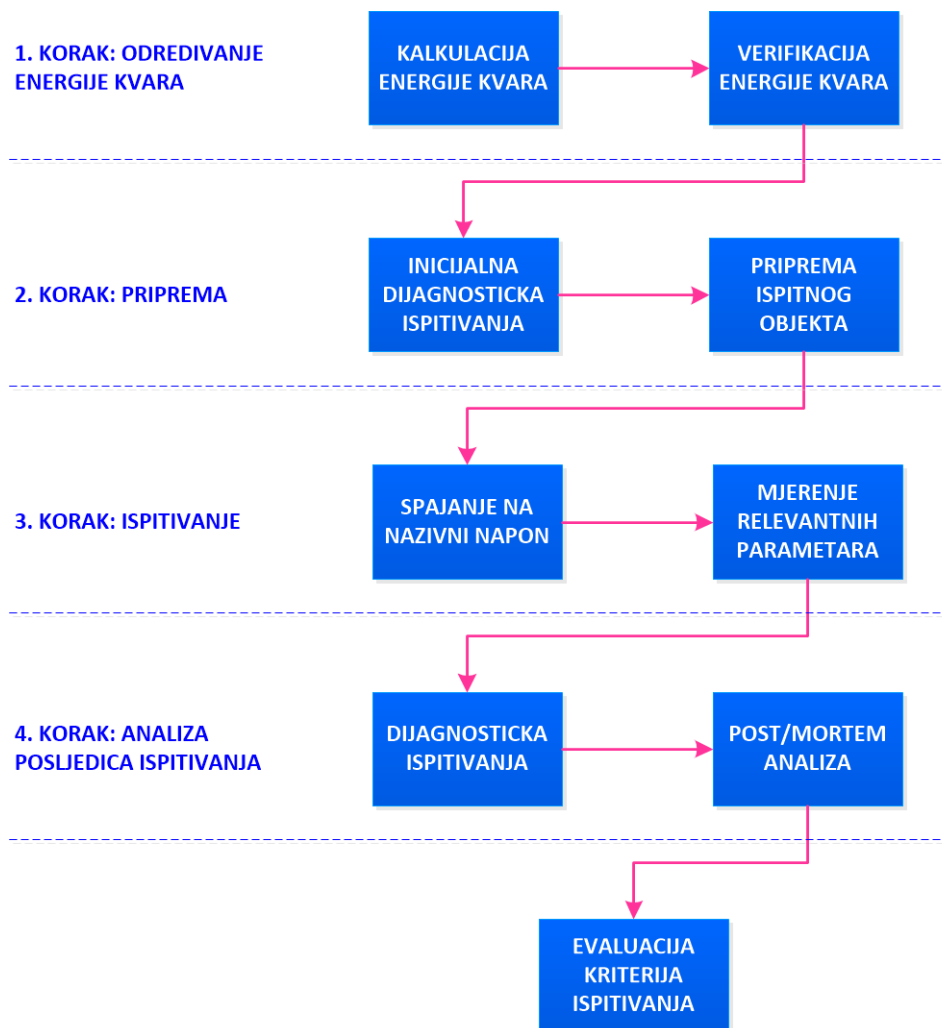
1. KORAK: ODREDIVANJE ENERGIJE KVARA

KALKULACIJA ENERGIJE KVARA

VERIFIKACIJA ENERGIJE KVARA

2. KORAK: PRIPREMA

INICIJALNA DIJAGNOSTICKA ISPITIVANJA

PRIPREMA ISPITNOG OBJEKTA

3. KORAK: ISPITIVANJE

SPAJANJE NA NAZIVNI NAPON

MJERENJE RELEVANTNIH PARAMETARA

4. KORAK: ANALIZA POSLJEDICA ISPITIVANJA

DIJAGNOSTICKA ISPITIVANJA

POST/MORTEM ANALIZA

EVALUACIJA KRITERIJA ISPITIVANJA